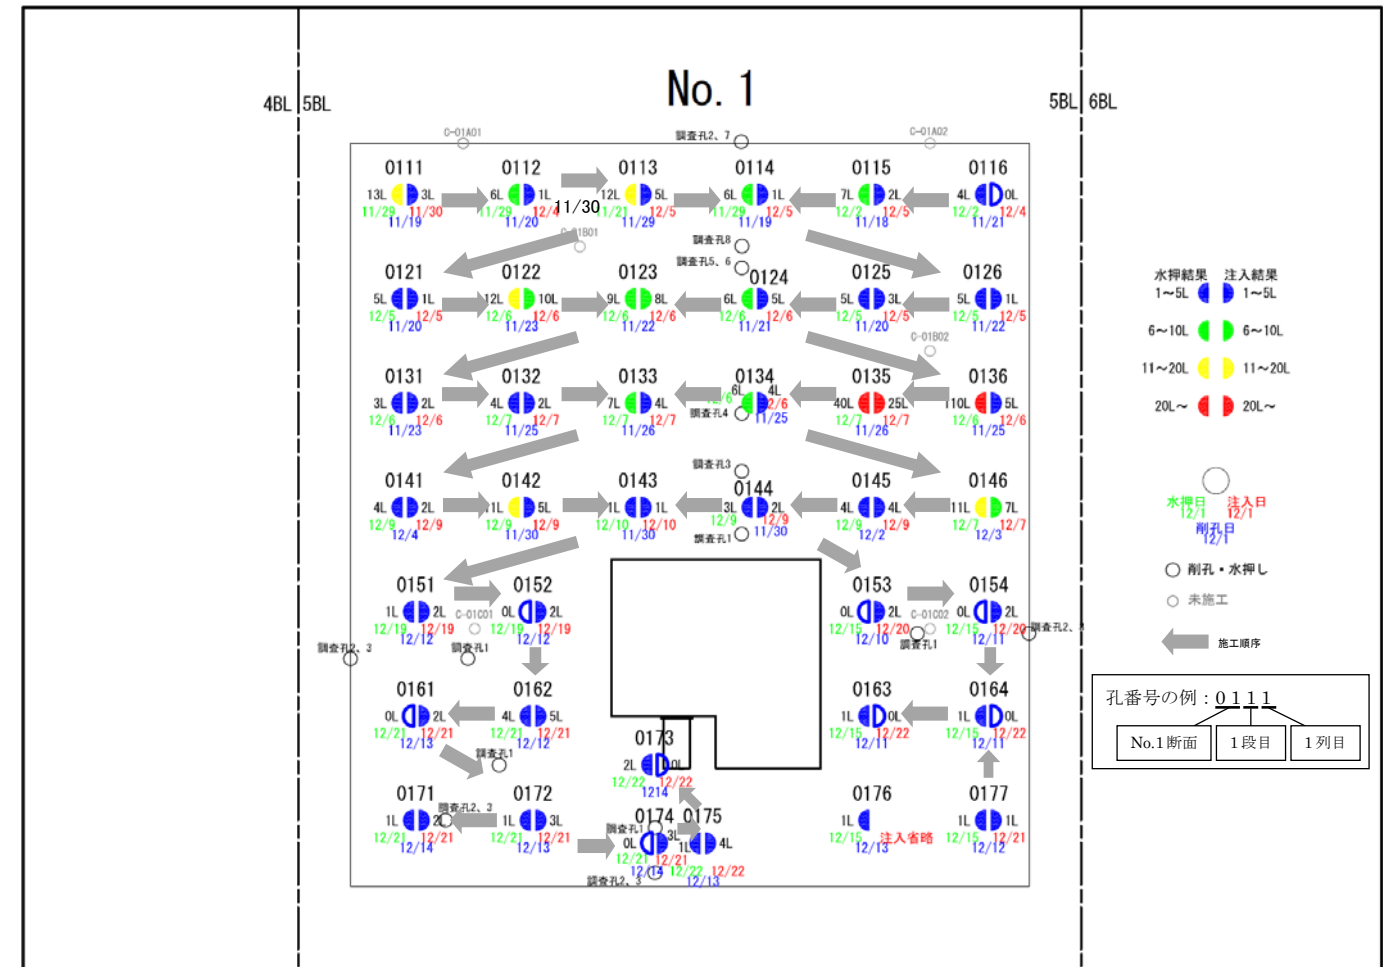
4BL 5BL

No. 1

5BL 6BL

C-01A01
調査孔2、7
C-01A02

0111
13L 3L
11/29 11/30
11/19

0112
6L 1L
11/29 12/4
11/20

11/30

0113
12L 5L
11/21 12/5
11/29

0114
6L 1L
11/29 12/5
11/19

0115
7L 2L
12/2 12/5
11/18

0116
4L 0L
12/2 12/4
11/21

C-01B01
調査孔8
調査孔5、6

0121
5L 1L
12/5 12/5
11/20

0122
12L 10L
12/6 12/6
11/23

0123
9L 8L
12/6 12/6
11/22

0124
6L 5L
12/6 12/6
11/21

0125
5L 3L
12/5 12/5
11/20

0126
5L 1L
12/5 12/5
11/22

C-01B02

0131
3L 2L
12/6 12/6
11/23

0132
4L 2L
12/7 12/7
11/25

0133
7L 4L
12/7 12/7
11/26

0134
6L 4L
12/6 12/6
調査孔4
11/25

0135
40L 25L
12/7 12/7
11/26

0136
10L 5L
12/6 12/6
11/25

調査孔3

0141
4L 2L
12/9 12/9
12/4

0142
1L 5L
12/9 12/9
11/30

0143
1L 1L
12/10 12/10
11/30

0144
3L 2L
12/9 12/9
調査孔1
11/30

0145
4L 4L
12/9 12/9
12/2

0146
11L 7L
12/7 12/7
12/3

0151
1L 2L
12/19 12/19
12/12

C-01C01

0152
0L 2L
12/19 12/19
12/12

調査孔2、3
調査孔1

0153
0L 2L
12/15 12/20
12/10

C-01C02
調査孔1

0154
0L 2L
12/15 12/20
12/11

調査孔2、1

0161
0L 2L
12/21 12/21
12/13

0162
4L 5L
12/21 12/21
12/12

調査孔1

0163
1L 0L
12/15 12/22
12/11

0164
1L 0L
12/15 12/22
12/11

0173
2L 0L
12/22 12/22
1214

0171
1L 2L
12/21 12/21
12/14

調査孔2、3

0172
1L 3L
12/21 12/21
12/13

0174 0175
調査孔1
0L 3L
1L 4L
12/21 12/21
12/14
12/22 12/22
12/13
調査孔2、3

0176
1L
12/15
注入省略
12/13

0177
1L 1L
12/15 12/21
12/12

水押結果 注入結果
1～5L 1～5L
6～10L 6～10L
11～20L 11～20L
20L～ 20L～

水押日 注入日
12/1 12/1
削孔日
12/1

削孔・水押し
未施工
施工順序

孔番号の例：0 1 1 1
No.1断面 1段目 1列目